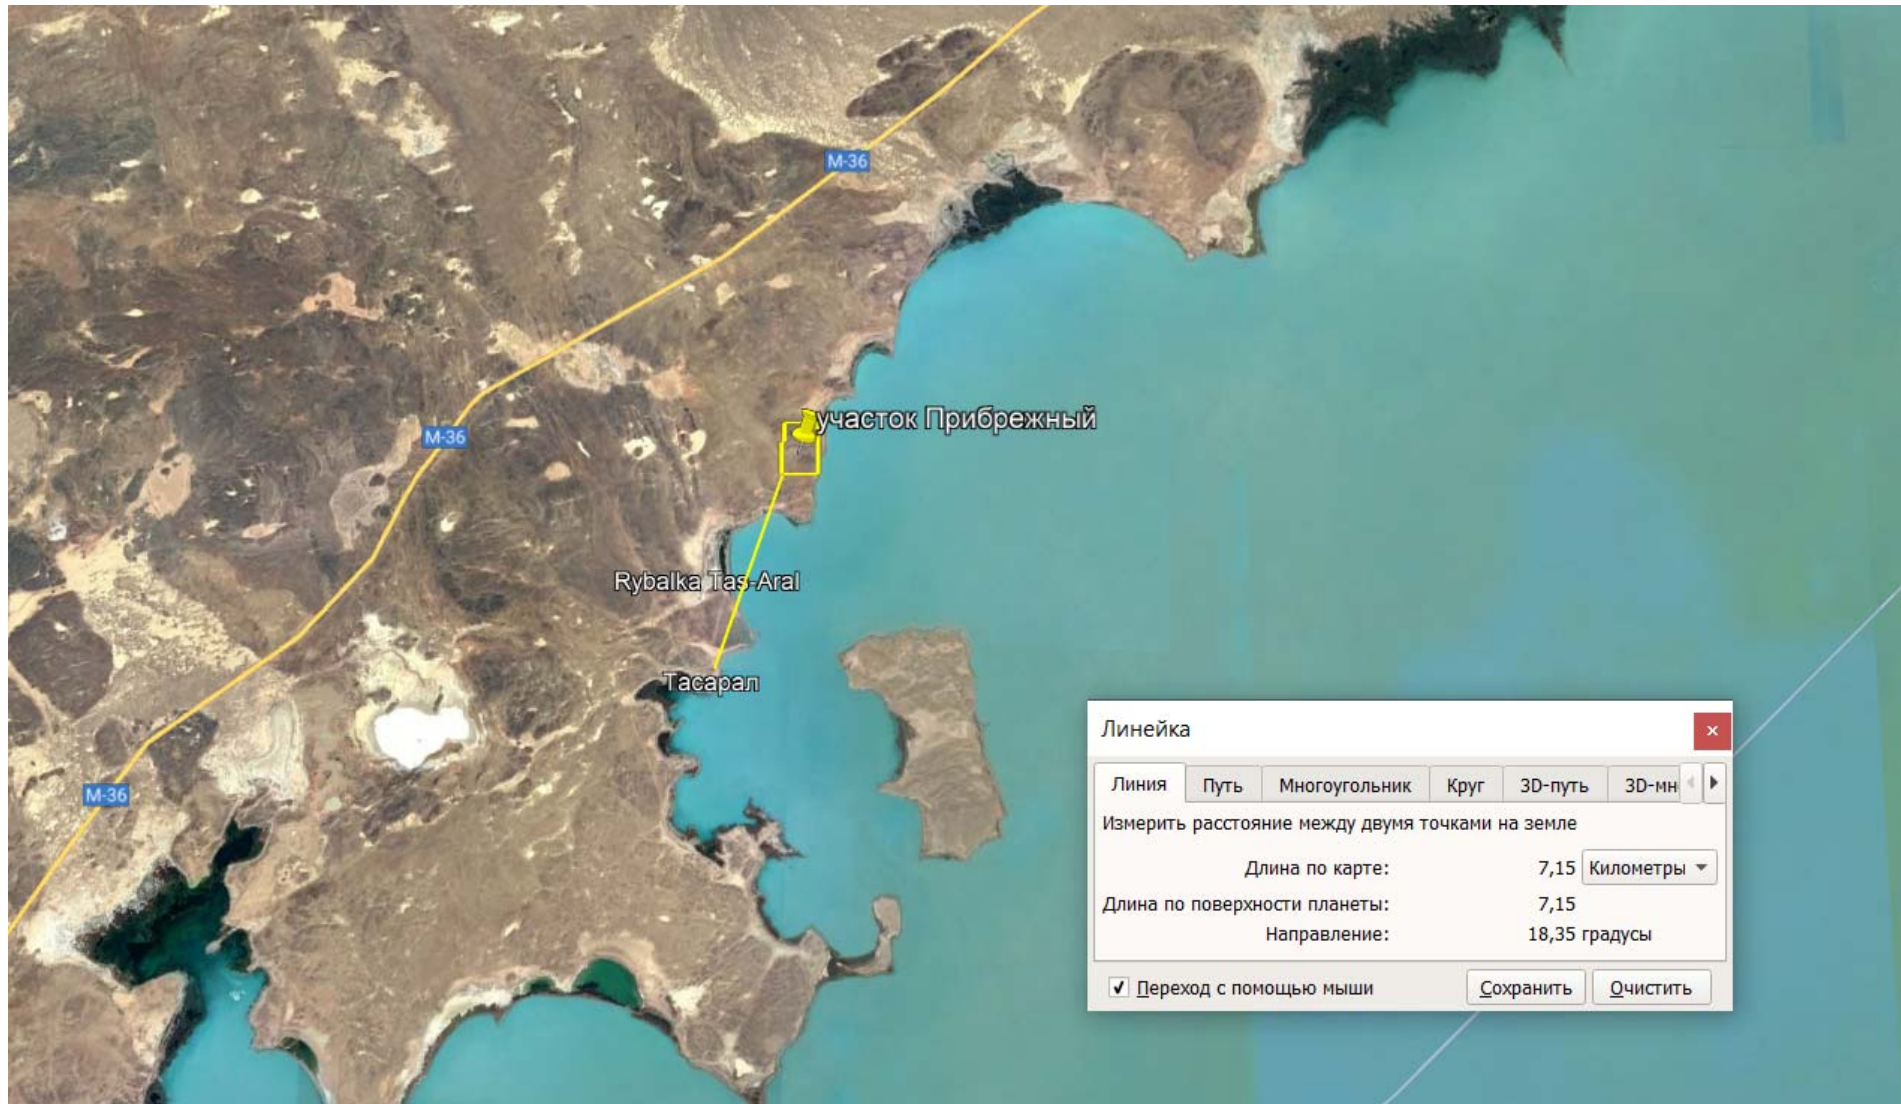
M-36

M-36

участок Прибрежный

Rybalka Tas-Aral

Тасарал

M-36

Линейка

×

Линия | Путь | Многоугольник | Круг | 3D-путь | 3D-мн

Измерить расстояние между двумя точками на земле

Длина по карте: 7,15 Километры

Длина по поверхности планеты: 7,15

Направление: 18,35 градусы

✓ Переход с помощью мыши

Сохранить

Очистить